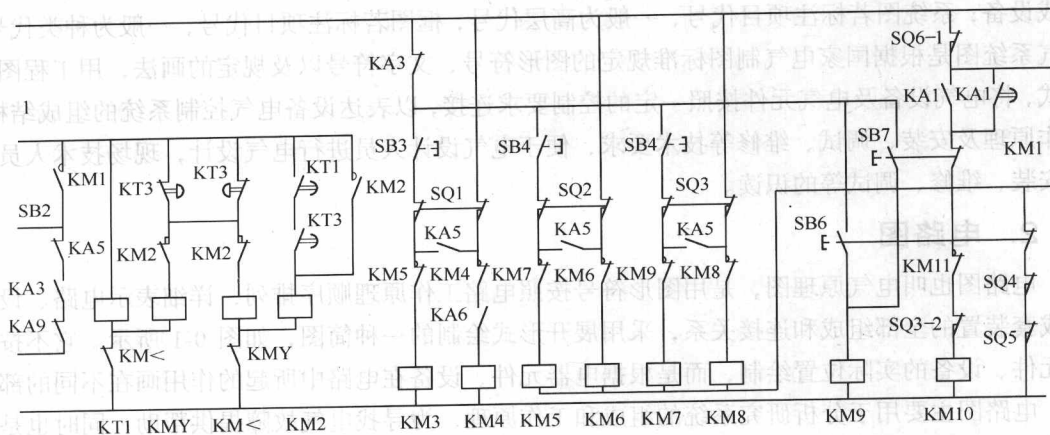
1

KM1

SB2

KA5

KA3

KA9

KT3

KT3

KT1

KM2

KT3

KM2

KM2

KM<

KMY

KT1 KMY KM< KM2

KA3

SB3

SB4

SB4

SQ1

SQ2

SQ3

KA5

KA5

KA5

KM5 KM4 KM7 KM6 KM9 KM8

KA6

KM3 KM4 KM5 KM6 KM7 KM8

SQ6-1

KA1 KA1

SB7

KM1

SB6

KM11

SQ4

SQ3-2

SQ5

KM9

KM10